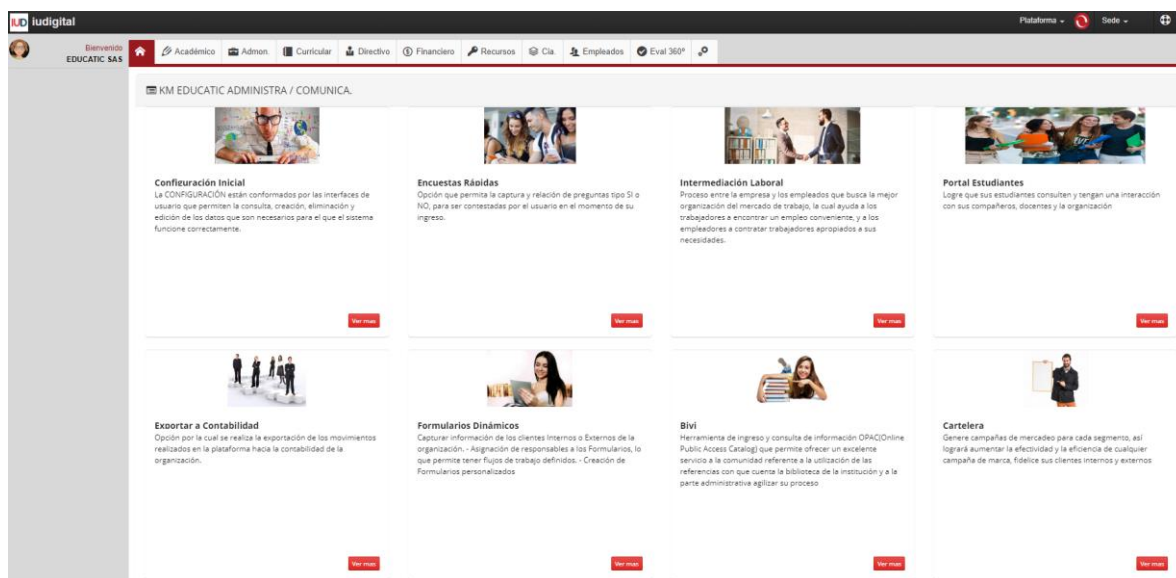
IUD iudigital

Plataforma Sede

Bienvenido
EDUCATIC SAS

Académico Admon. Curricular Directivo Financiero Recursos Cia. Empleados Eval 360°

KM EDUCATIC ADMINISTRA / COMUNICA.

Configuración Inicial
La CONFIGURACIÓN están conformados por las interfaces de usuario que permiten la consulta, creación, eliminación y edición de los datos que son necesarios para el que el sistema funcione correctamente.

Ver mas

Encuestas Rápidas
Opción que permite la captura y relación de preguntas tipo SI o NO, para ser contestadas por el usuario en el momento de su ingreso.

Ver mas

Intermediación Laboral
Proceso entre la empresa y los empleados que busca la mejor organización del mercado de trabajo, la cual ayuda a los trabajadores a encontrar un empleo conveniente, y a los empleadores a contratar trabajadores apropiados a sus necesidades.

Ver mas

Portal Estudiantes
Logre que sus estudiantes consulten y tengan una interacción con sus compañeros, docentes y la organización

Ver mas

Exportar a Contabilidad
Opción por la cual se realiza la exportación de los movimientos realizados en la plataforma hacia la contabilidad de la organización.

Ver mas

Formularios Dinámicos
Capturar información de los clientes Internos o Externos de la organización. - Asignación de responsables a los Formularios, lo que permite tener flujos de trabajo definidos. - Creación de Formularios personalizados

Ver mas

Bivi
Herramienta de ingreso y consulta de información OPAC(Online Public Access Catalog) que permite ofrecer un excelente servicio a la comunidad referente a la utilización de las referencias con que cuenta la biblioteca de la institución y a la parte administrativa agilizar su proceso

Ver mas

Cartelera
Genere campañas de mercadeo para cada segmento, así logrará aumentar la efectividad y la eficiencia de cualquier campaña de marca, fidelice sus clientes internos y externos

Ver mas